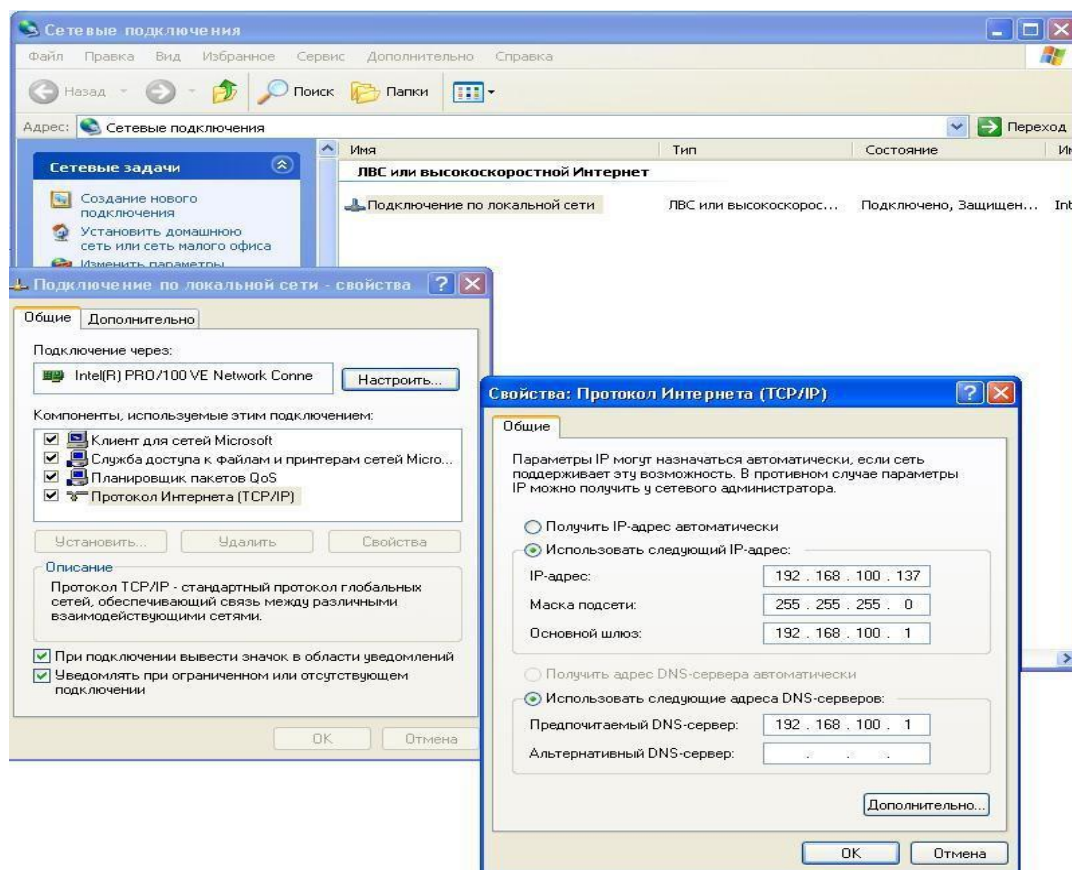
Сетевые подключения

Файл Правка Вид Избранное Сервис Дополнительно Справка

Назад Поиск Папки

Адрес: Сетевые подключения

Переход

Сетевые задачи

Создание нового подключения

Установить домашнюю сеть или сеть малого офиса

Изменить параметры

| Имя | Тип | Состояние | Им |
|---|---|---|---|
| ЛВС или высокоскоростной Интернет | | | |
| Подключение по локальной сети | ЛВС или высокоскорос... | Подключено, Защищен... | Int |

Подключение по локальной сети - свойства

Общие Дополнительно

Подключение через:

Intel(R) PRO/100 VE Network Conne

Настроить...

Компоненты, используемые этим подключением:

Клиент для сетей Microsoft

Служба доступа к файлам и принтерам сетей Micro...

Планировщик пакетов QoS

Протокол Интернета (TCP/IP)

Установить... Удалить Свойства

Описание

Протокол TCP/IP - стандартный протокол глобальных сетей, обеспечивающий связь между различными взаимодействующими сетями.

При подключении вывести значок в области уведомлений

Уведомлять при ограниченном или отсутствующем подключении

OK Отмена

Свойства: Протокол Интернета (TCP/IP)

Общие

Параметры IP могут назначаться автоматически, если сеть поддерживает эту возможность. В противном случае параметры IP можно получить у сетевого администратора.

Получить IP-адрес автоматически

Использовать следующий IP-адрес:

IP-адрес: 192 . 168 . 100 . 137

Маска подсети: 255 . 255 . 255 . 0

Основной шлюз: 192 . 168 . 100 . 1

Получить адрес DNS-сервера автоматически

Использовать следующие адреса DNS-серверов:

Предпочитаемый DNS-сервер: 192 . 168 . 100 . 1

Альтернативный DNS-сервер: . . .

Дополнительно...

OK Отмена